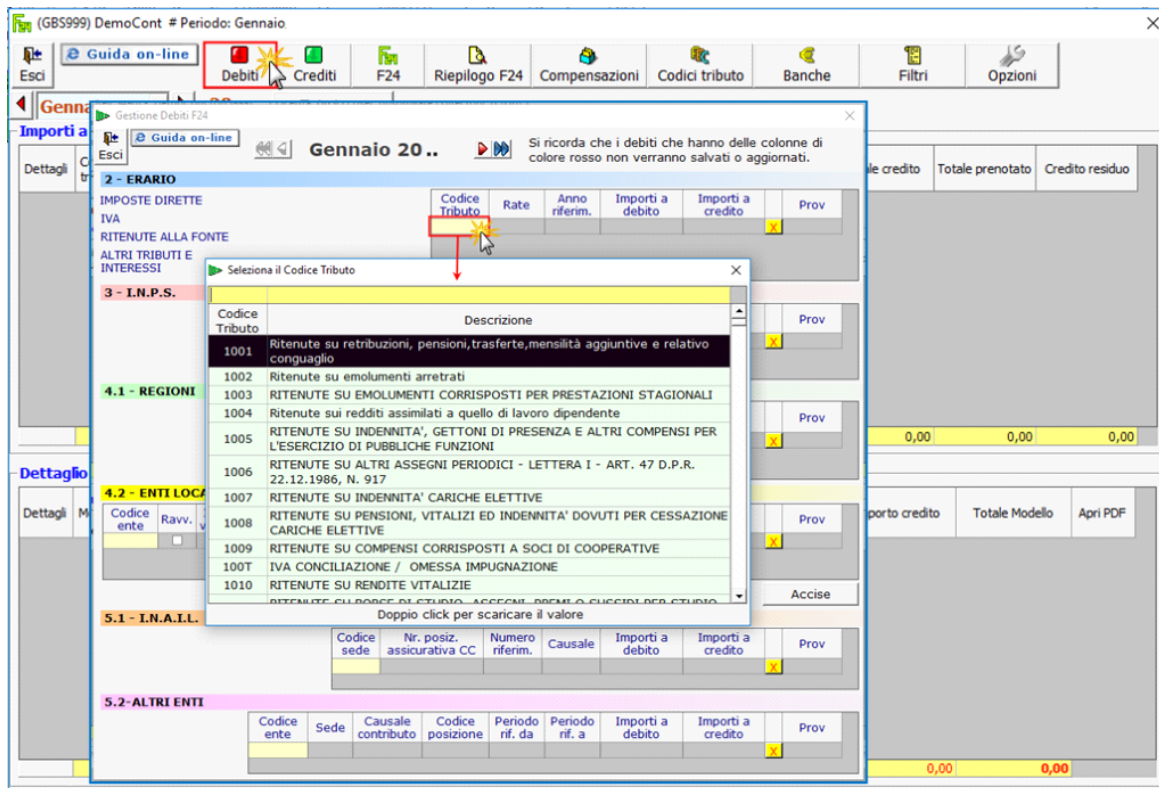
(GBS999) DemoCont # Periodo: Gennaio

Esci | Guida on-line | Debiti | Crediti | F24 | Riepilogo F24 | Compensazioni | Codici tributo | Banche | Filtri | Opzioni

Genna

Importi a

Dettagli

le credito | Totale prenotato | Credito residuo

0,00 | 0,00 | 0,00

Dettaglio

Dettagli | M

porto credito | Totale Modello | Apri PDF

0,00 | 0,00

Gestione Debiti F24

Esci | Guida on-line

Gennaio 20 . .

Si ricorda che i debiti che hanno delle colonne di colore rosso non verranno salvati o aggiornati.

2 - ERARIO

IMPOSTE DIRETTE
IVA
RITENUTE ALLA FONTE
ALTRI TRIBUTI E INTERESSI

| Codice Tributo | Rate | Anno riferim. | Importi a debito | Importi a credito | | Prov |
|---|---|---|---|---|---|---|
| | | | | | x | |

3 - I.N.P.S.

Prov

4.1 - REGIONI

Prov

4.2 - ENTI LOCA

Codice ente | Ravv.

Prov

Accise

5.1 - I.N.A.I.L.

| Codice sede | Nr. posiz. assicurativa CC | Numero riferim. | Causale | Importi a debito | Importi a credito | | Prov |
|---|---|---|---|---|---|---|---|
| | | | | | | x | |

5.2-ALTRI ENTI

| Codice ente | Sede | Causale contributo | Codice posizione | Periodo rif. da | Periodo rif. a | Importi a debito | Importi a credito | | Prov |
|---|---|---|---|---|---|---|---|---|---|
| | | | | | | | | x | |

Seleziona il Codice Tributo

| Codice Tributo | Descrizione |
|---|---|
| 1001 | Ritenute su retribuzioni, pensioni,trasferte,mensilità aggiuntive e relativo conguaglio |
| 1002 | Ritenute su emolumenti arretrati |
| 1003 | RITENUTE SU EMOLUMENTI CORRISPOSTI PER PRESTAZIONI STAGIONALI |
| 1004 | Ritenute sui redditi assimilati a quello di lavoro dipendente |
| 1005 | RITENUTE SU INDENNITA', GETTONI DI PRESENZA E ALTRI COMPENSI PER L'ESERCIZIO DI PUBBLICHE FUNZIONI |
| 1006 | RITENUTE SU ALTRI ASSEGNI PERIODICI - LETTERA I - ART. 47 D.P.R. 22.12.1986, N. 917 |
| 1007 | RITENUTE SU INDENNITA' CARICHE ELETTIVE |
| 1008 | RITENUTE SU PENSIONI, VITALIZI ED INDENNITA' DOVUTI PER CESSAZIONE CARICHE ELETTIVE |
| 1009 | RITENUTE SU COMPENSI CORRISPOSTI A SOCI DI COOPERATIVE |
| 100T | IVA CONCILIAZIONE / OMESSA IMPUGNAZIONE |
| 1010 | RITENUTE SU RENDITE VITALIZIE |
| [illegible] | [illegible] |

Doppio click per scaricare il valore